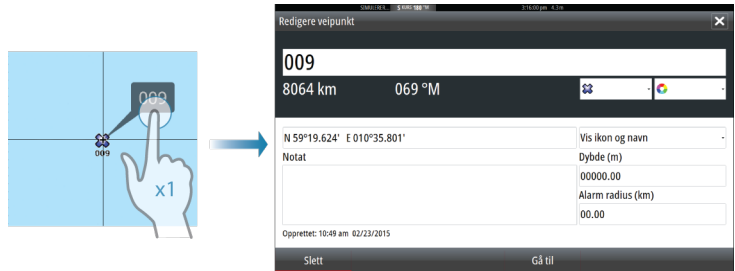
009
009
x1

SIMULERER... 3:16:00 pm 4.3m
Redigere veipunkt
009
8064 km
069 °M
N 59°19.624' E 010°35.801'
Vis ikon og navn
Notat
Dybde (m)
00000.00
Alarm radius (km)
00.00
Opprettet: 10:49 am 02/23/2015
Slett
Gå til